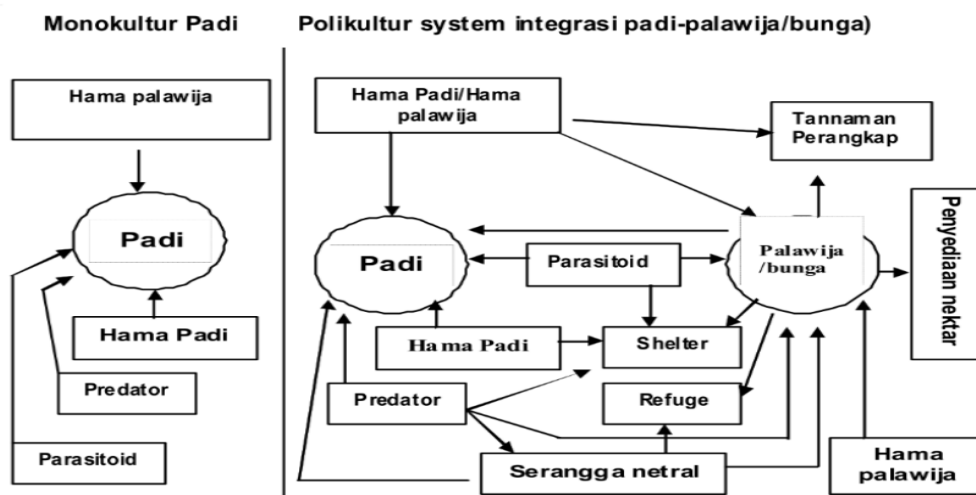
Monokultur Padi

Hama palawija

Padi

Hama Padi

Predator

Parasitoid

Polikultur system integrasi padi-palawija/bunga)

Hama Padi/Hama palawija

Tannaman Perangkap

Penyediaan nektar

Padi

Parasitoid

Palawija /bunga

Hama Padi

Shelter

Predator

Refuge

Serangga netral

Hama palawija